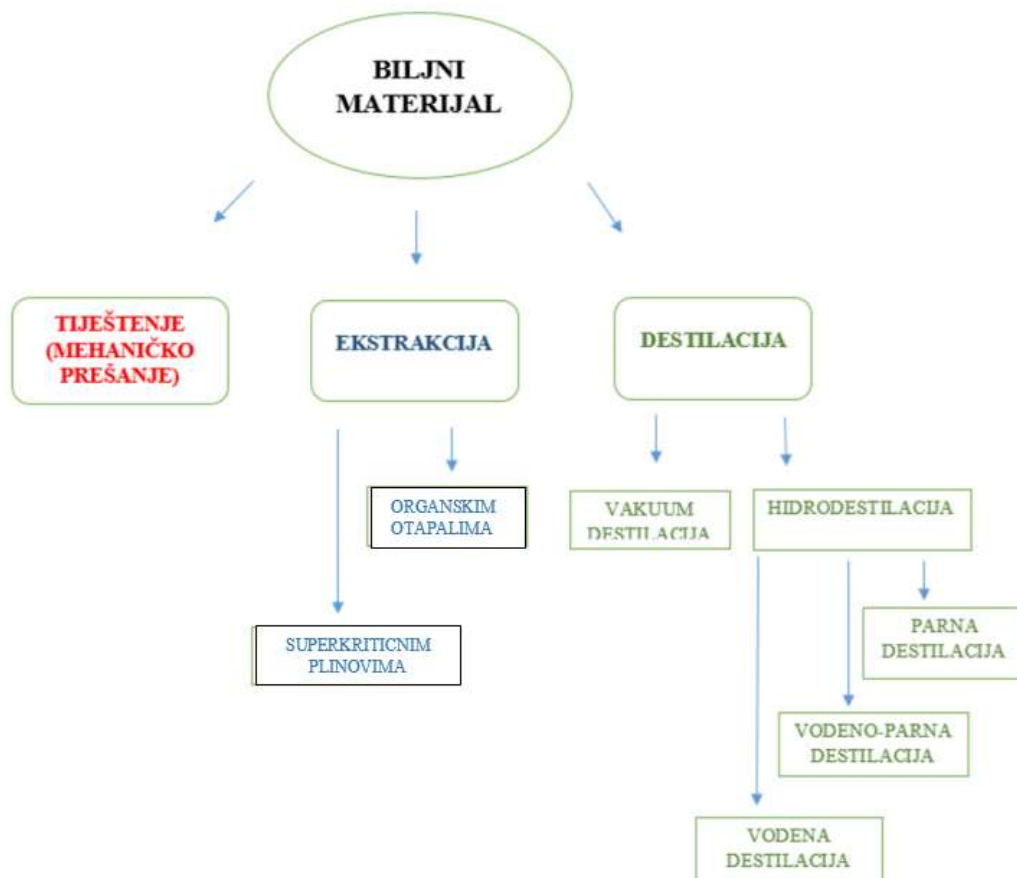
BILJNI MATERIJAL

TIJEŠTENJE (MEHANIČKO PREŠANJE)

EKSTRAKCIJA

DESTILACIJA

ORGANSKIM OTAPALIMA

SUPERKRITICNIM PLINOVIMA

VAKUUM DESTILACIJA

HIDRODESTILACIJA

PARNA DESTILACIJA

VODENO-PARNA DESTILACIJA

VODENA DESTILACIJA